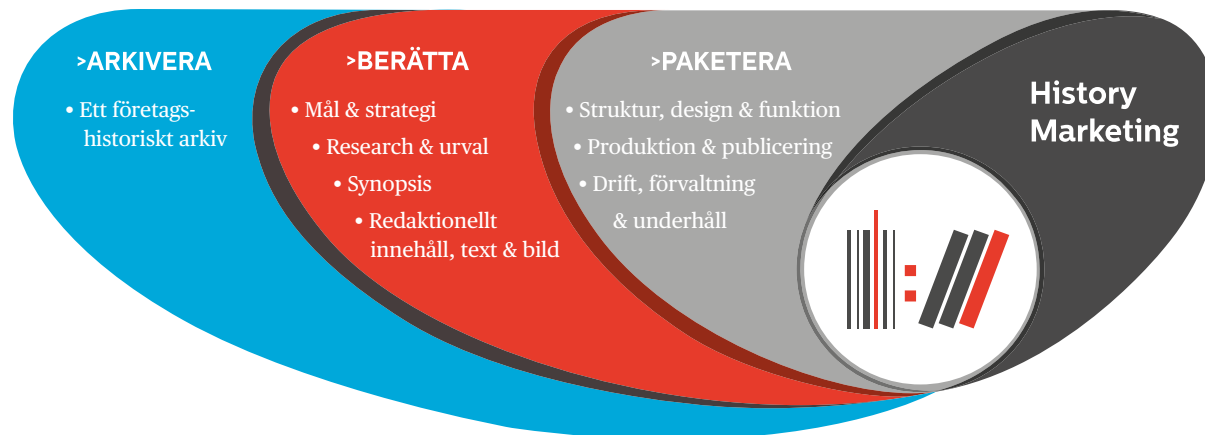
>ARKIVERA

• Ett företagshistoriskt arkiv

>BERÄTTA

• Mål & strategi
• Research & urval
• Synopsis
• Redaktionellt innehåll, text & bild

>PAKETERA

• Struktur, design & funktion
• Produktion & publicering
• Drift, förvaltning & underhåll

History Marketing